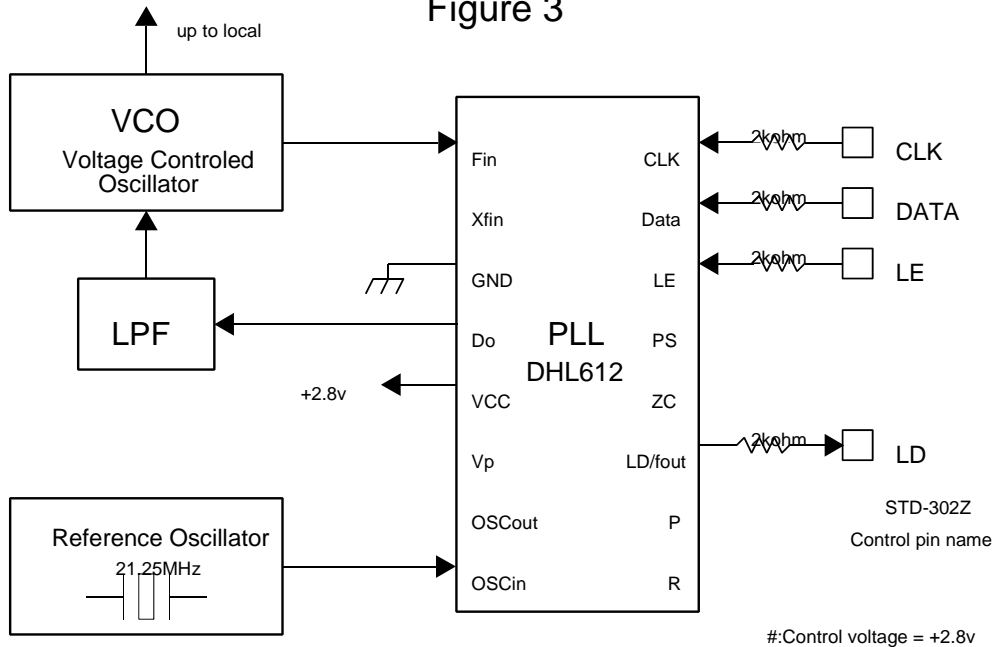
Figure 3

up to local

VCO
Voltage Controled Oscillator

LPF

Fin
Xfin
GND
Do
VCC
Vp
OSCout
OSCin

PLL
DHL612

CLK
Data
LE
PS
ZC
LD/fout
P
R

2kohm
2kohm
2kohm
2kohm

CLK
DATA
LE
LD

+2.8v

Reference Oscillator
21.25MHz

STD-302Z
Control pin name

#:Control voltage = +2.8v